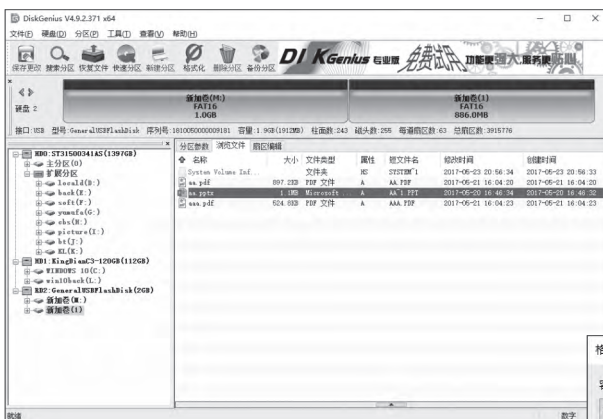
DiskGenius V4.9.2.371 x64

文件(F) 硬盘(D) 分区(P) 工具(T) 查看(V) 帮助(H)

保存更改 搜索分区 恢复文件 快速分区 新建分区 格式化 删除分区 备份分区

DISKGenius 专业版 免费试用 功能更强大 服务更贴心

硬盘 2

新加卷(M:)
FAT16
1.0GB

新加卷(1)
FAT16
886.0MB

接口:USB 型号:GeneralUSBFlashDisk 序列号:1610050000009181 容量:1.9GB(1912MB) 柱面数:243 磁头数:255 每道扇区数:63 总扇区数:3915776

HD0:ST3150034lAS(1397GB)
主分区(0)
扩展分区
locald(D:)
back(E:)
soft(F:)
yumefa(G:)
obs(H:)
picture(I:)
bt(J:)
EL(K:)
HD1:KingDianC3-120GB(112GB)
WINDOWS 10(C:)
win10back(L:)
HD2:GeneralUSBFlashDisk(2GB)
新加卷(M:)
新加卷(1)

分区参数 浏览文件 扇区编辑

| 名称 | 大小 | 文件类型 | 属性 | 短文件名 | 修改时间 | 创建时间 |
|---|---|---|---|---|---|---|
| System Volume Inf... | | 文件夹 | HS | SYSTEM~1 | 2017-05-23 20:56:34 | 2017-05-23 20:56:33 |
| aa.pdf | 897.2KB | PDF 文件 | A | AA.PDF | 2017-05-21 16:04:20 | 2017-05-21 16:04:20 |
| aa.pptx | 1.0MB | Microsoft ... | A | AA1.PPT | 2017-05-20 16:46:34 | 2017-05-21 16:46:32 |
| aaa.pdf | 524.8KB | PDF 文件 | A | AAA.PDF | 2017-05-21 16:04:23 | 2017-05-21 16:04:23 |

格

就绪

数字